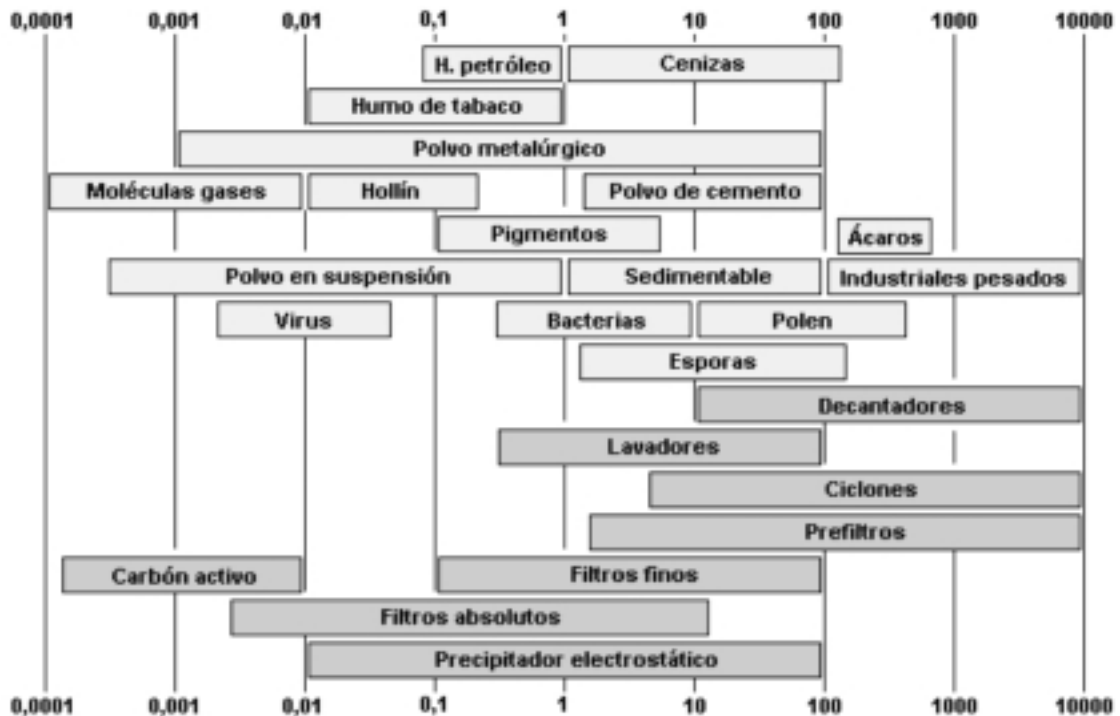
0,0001 0,001 0,01 0,1 1 10 100 1000 10000

H. petróleo
Cenizas
Humo de tabaco
Polvo metalúrgico
Moléculas gases
Hollín
Polvo de cemento
Pigmentos
Ácaros
Polvo en suspensión
Sedimentable
Industriales pesados
Virus
Bacterias
Polen
Esporas
Decantadores
Lavadores
Ciclones
Prefiltros
Carbón activo
Filtros finos
Filtros absolutos
Precipitador electrostático

0,0001 0,001 0,01 0,1 1 10 100 1000 10000